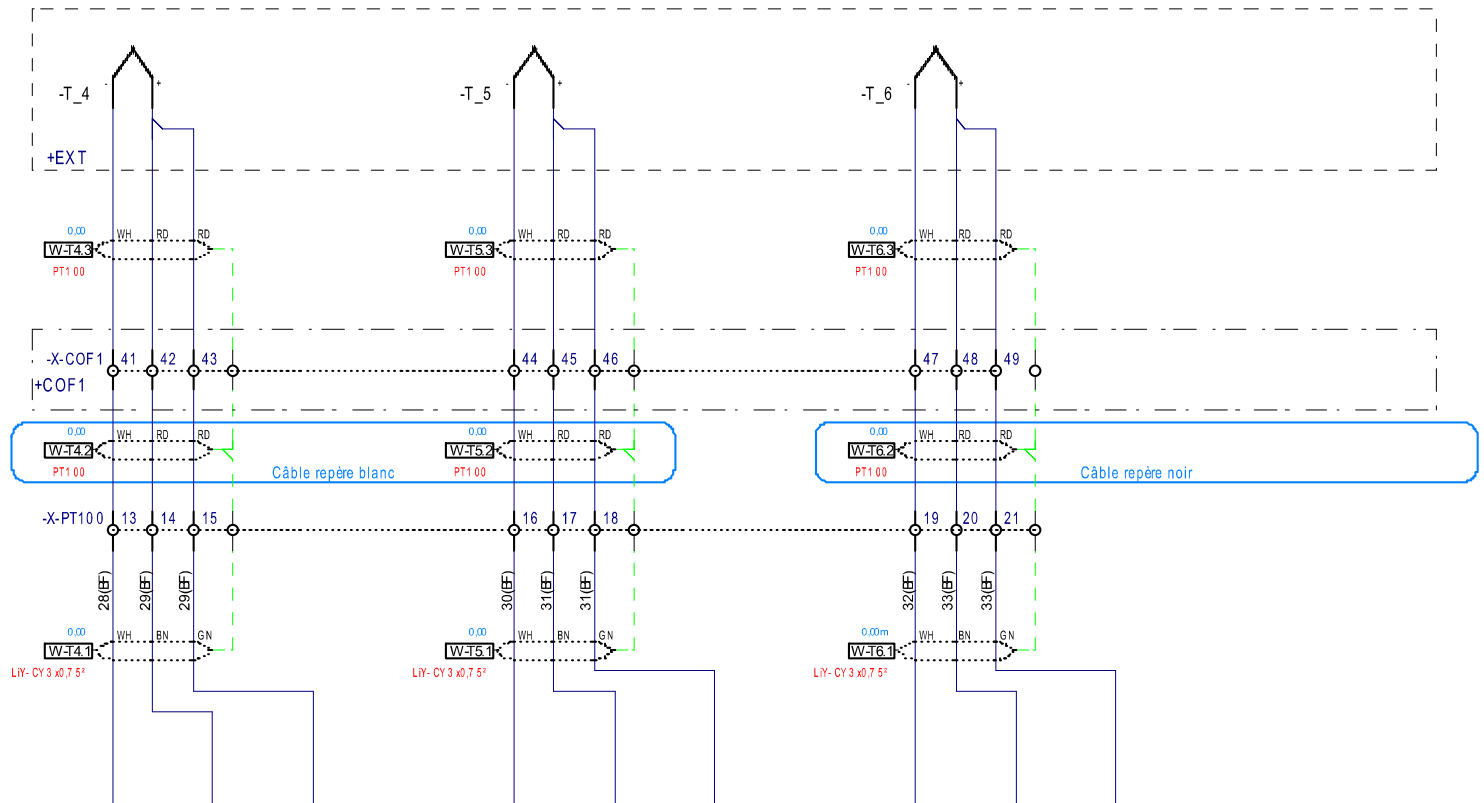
-T_4
+
-T_5
+
-T_6
+
+EXT

0,00
W-T4.3
PT100
WH RD RD
0,00
W-T5.3
PT100
WH RD RD
0,00
W-T6.3
PT100
WH RD RD

-X-COF1
41 42 43
44 45 46
47 48 49
+COF1

0,00
W-T4.2
PT100
WH RD RD
Câble repère blanc
0,00
W-T5.2
PT100
WH RD RD
0,00
W-T6.2
PT100
WH RD RD
Câble repère noir

-X-PT100
13 14 15
16 17 18
19 20 21

28(BF) 29(BF) 29(BF)
30(BF) 31(BF) 31(BF)
32(BF) 33(BF) 33(BF)

0,00
W-T4.1
LiY-CY 3 x0,7 5²
WH BN GN
0,00
W-T5.1
LiY-CY 3 x0,7 5²
WH BN GN
0,00m
W-T6.1
LiY-CY 3 x0,7 5²
WH BN GN